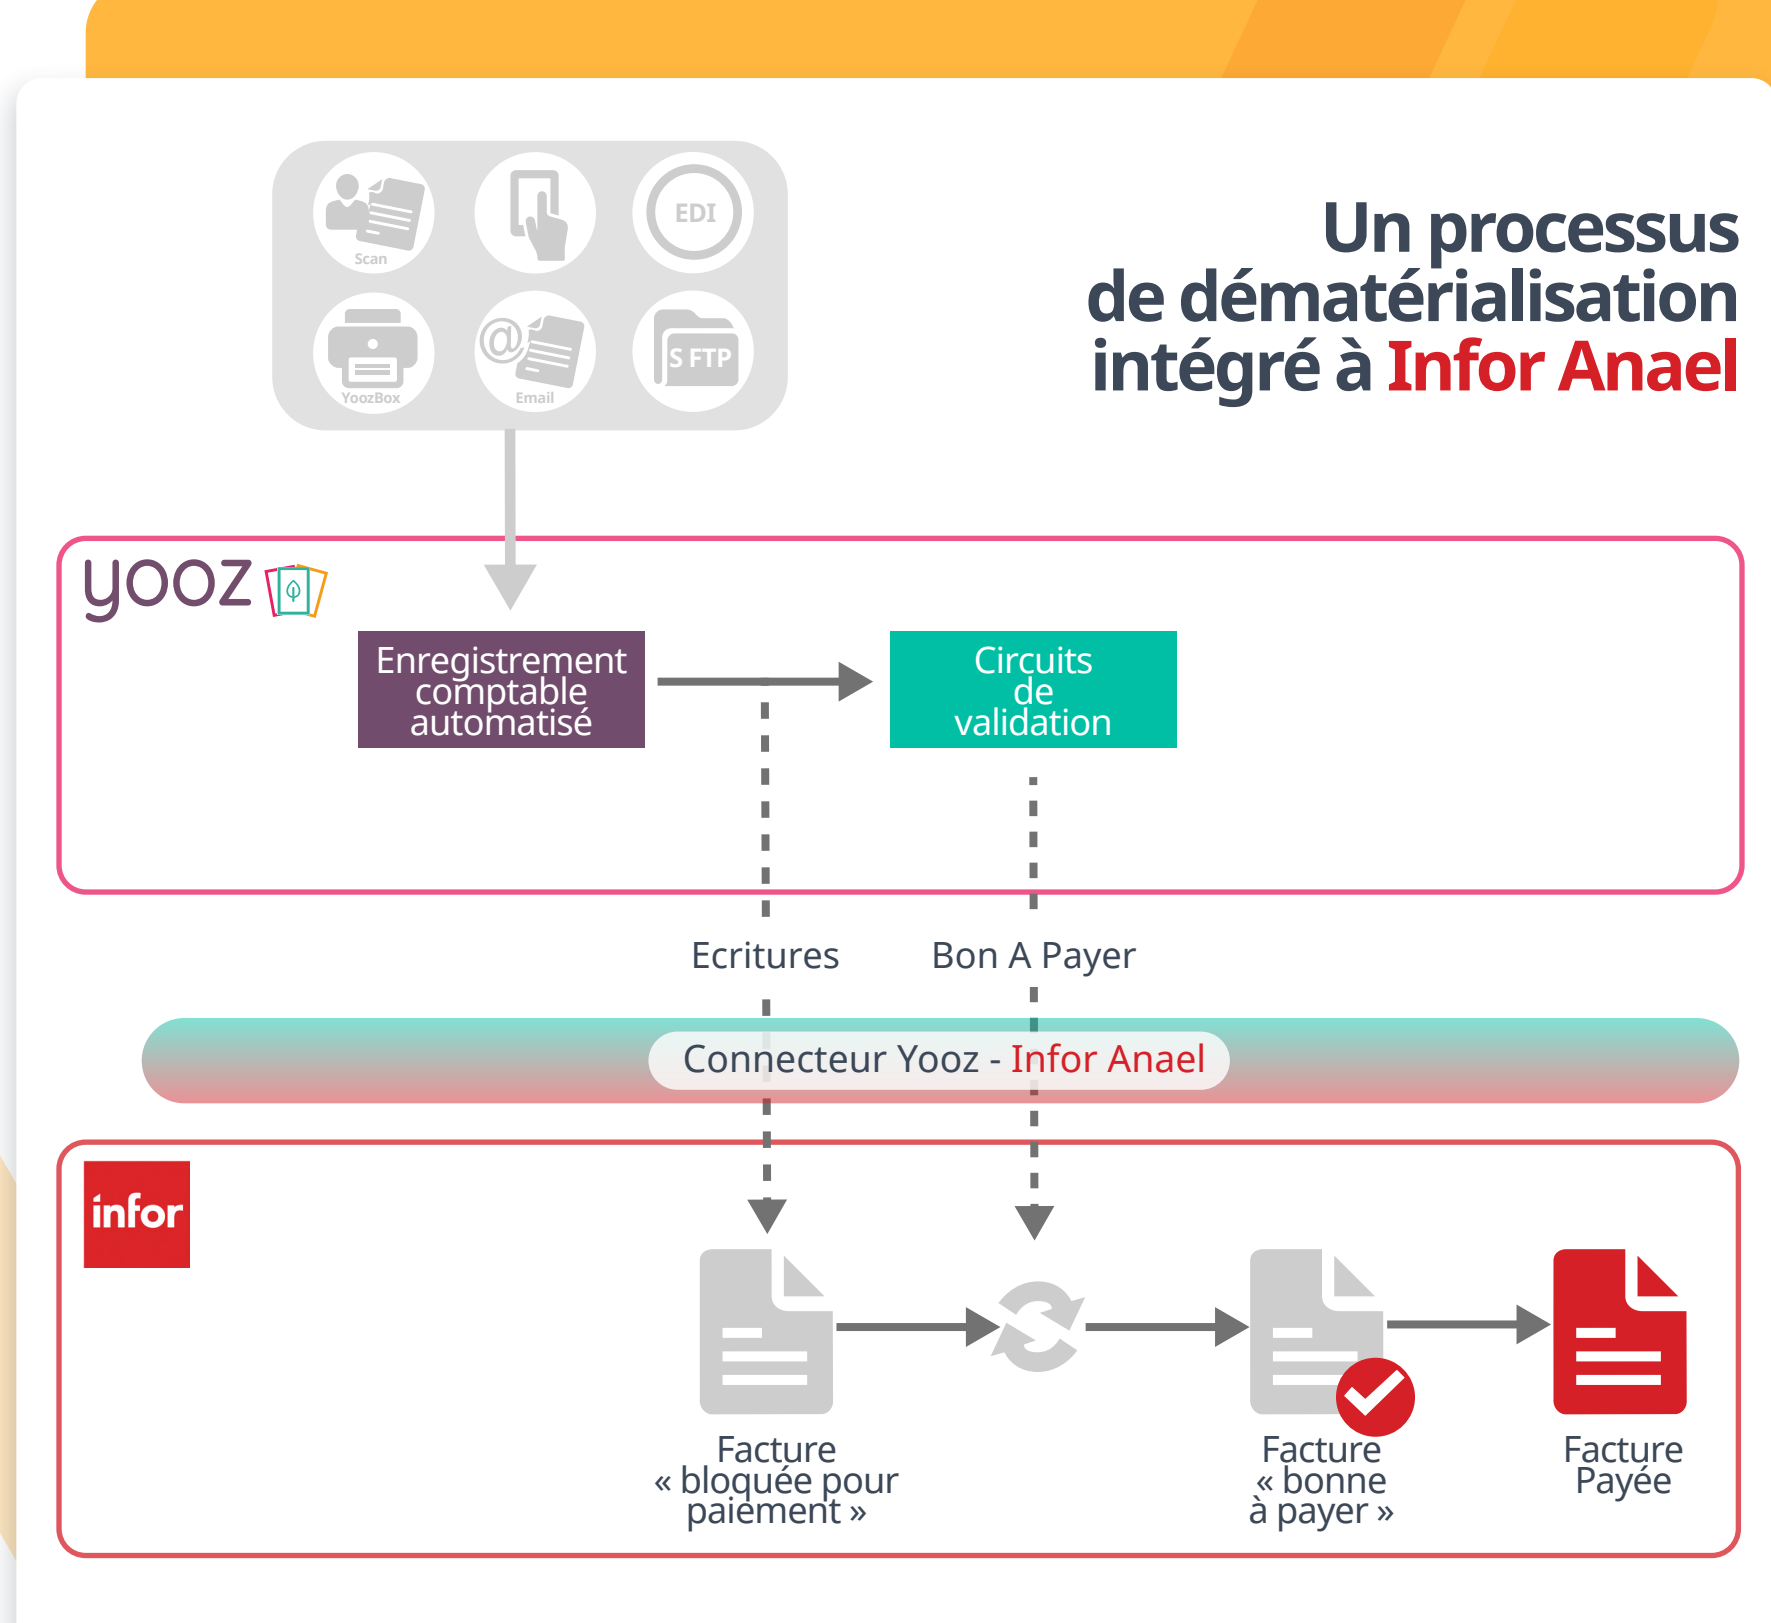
Scan

EDI

YoozBox

Email

S FTP

Un processus de dématérialisation intégré à Infor Anael

yooz

Enregistrement comptable automatisé

Circuits de validation

Ecritures

Bon A Payer

Connecteur Yooz - Infor Anael

infor

Facture « bloquée pour paiement »

Facture « bonne à payer »

Facture Payée